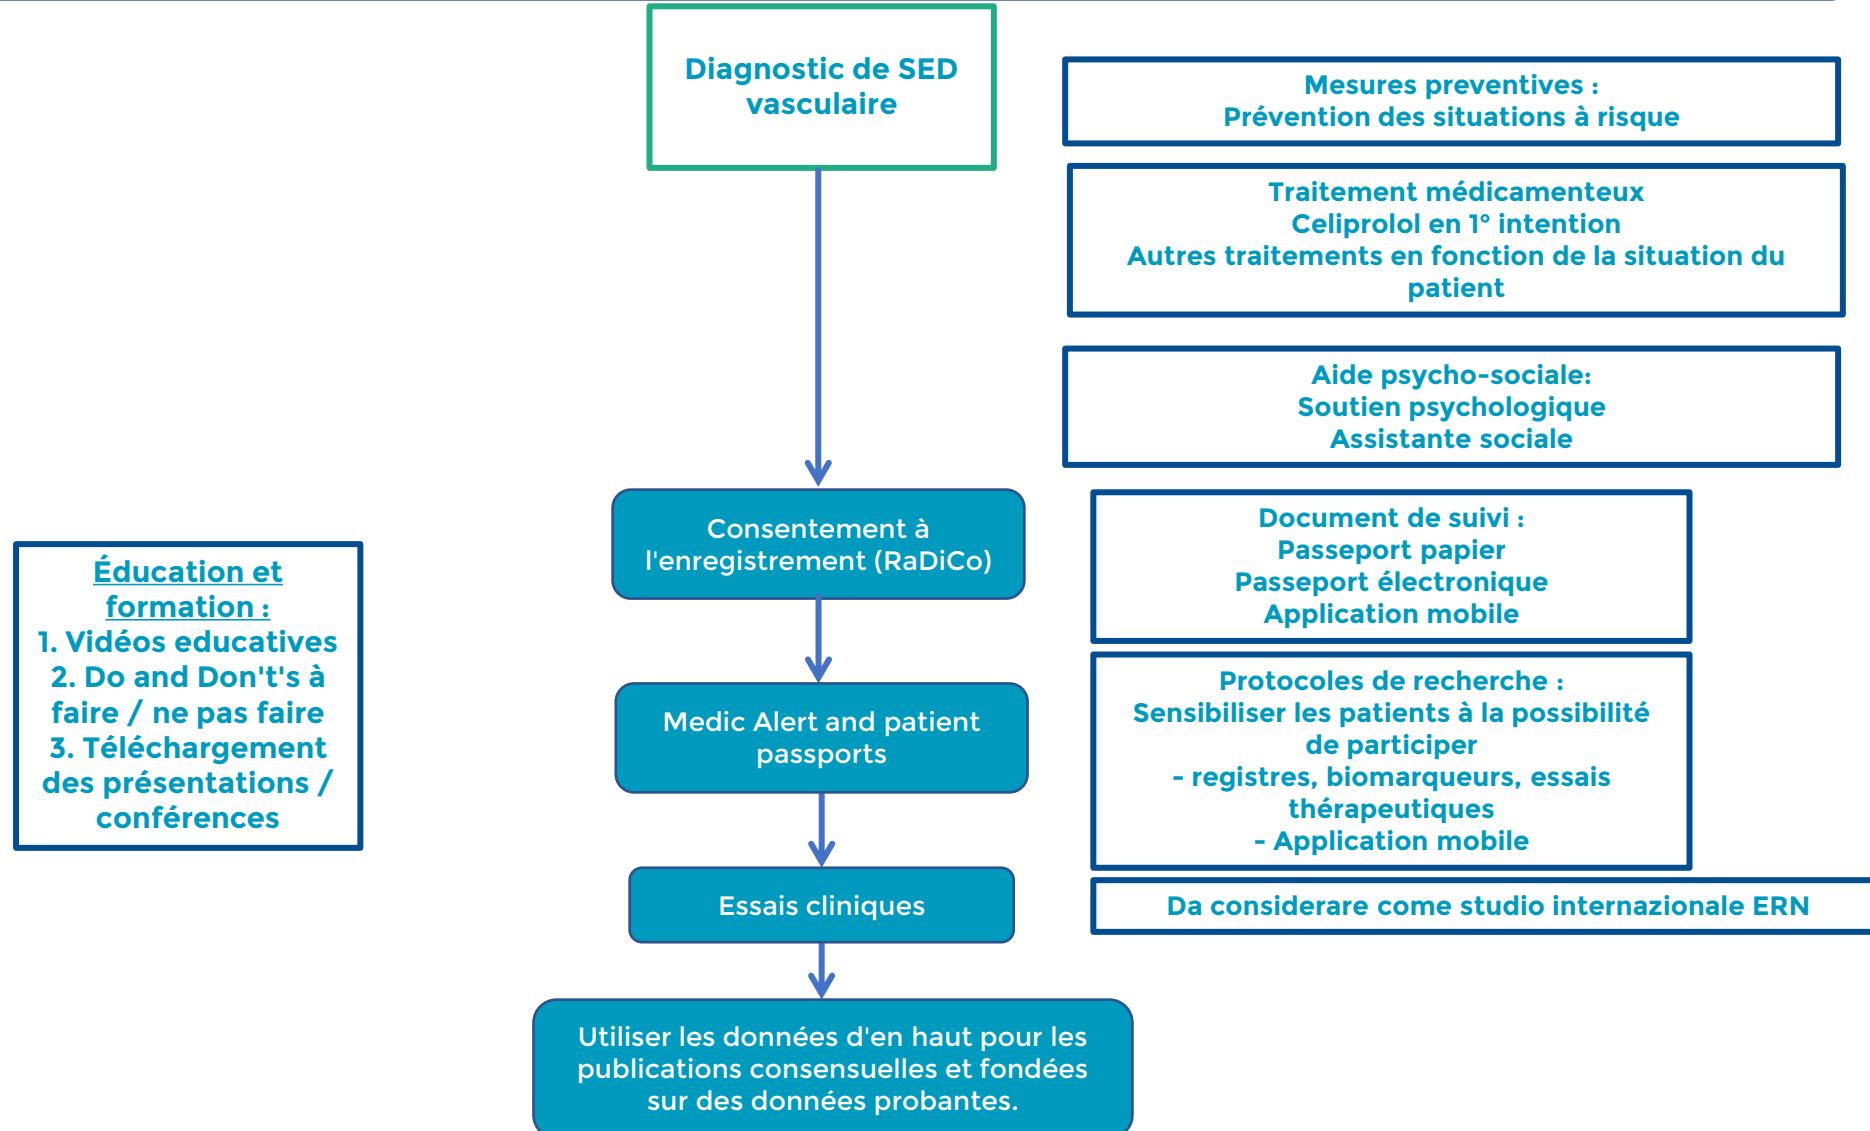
Diagnostic de SED vasculaire

Mesures preventives :
Prévention des situations à risque

Traitement médicamenteux
Celiprolol en 1° intention
Autres traitements en fonction de la situation du patient

Aide psycho-sociale:
Soutien psychologique
Assistante sociale

Éducation et formation :
1. Vidéos educatives
2. Do and Don't's à faire / ne pas faire
3. Téléchargement des présentations / conférences

Consentement à l'enregistrement (RaDiCo)

Document de suivi :
Passeport papier
Passeport électronique
Application mobile

Medic Alert and patient passports

Protocoles de recherche :
Sensibiliser les patients à la possibilité de participer
- registres, biomarqueurs, essais thérapeutiques
- Application mobile

Essais cliniques

Da considerare come studio internazionale ERN

Utiliser les données d'en haut pour les publications consensuelles et fondées sur des données probantes.